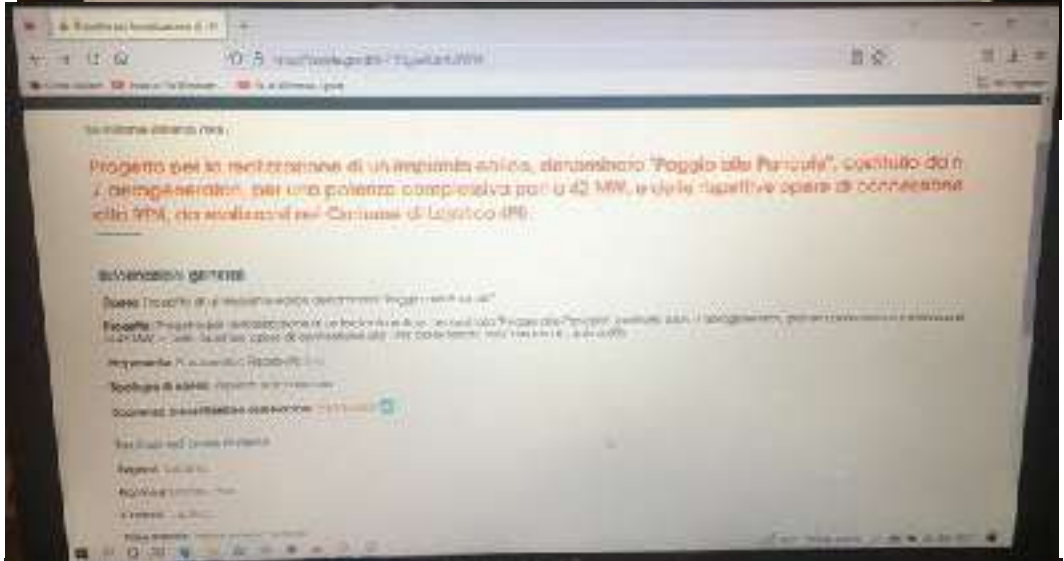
Progetto per la realizzazione di un impianto eolico, denominato "Poggio alle Pernule", costituito da n. 7 aerogeneratori, per una potenza complessiva pari a 42 MW, e delle rispettive opere di connessione alla RTN, da realizzarsi nel Comune di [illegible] (PI).

Informazioni generali

Nome: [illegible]

Proposta: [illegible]

Proponente: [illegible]

Tipologia di opera: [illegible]

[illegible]

Regioni: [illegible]

Province: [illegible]

Comuni: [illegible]